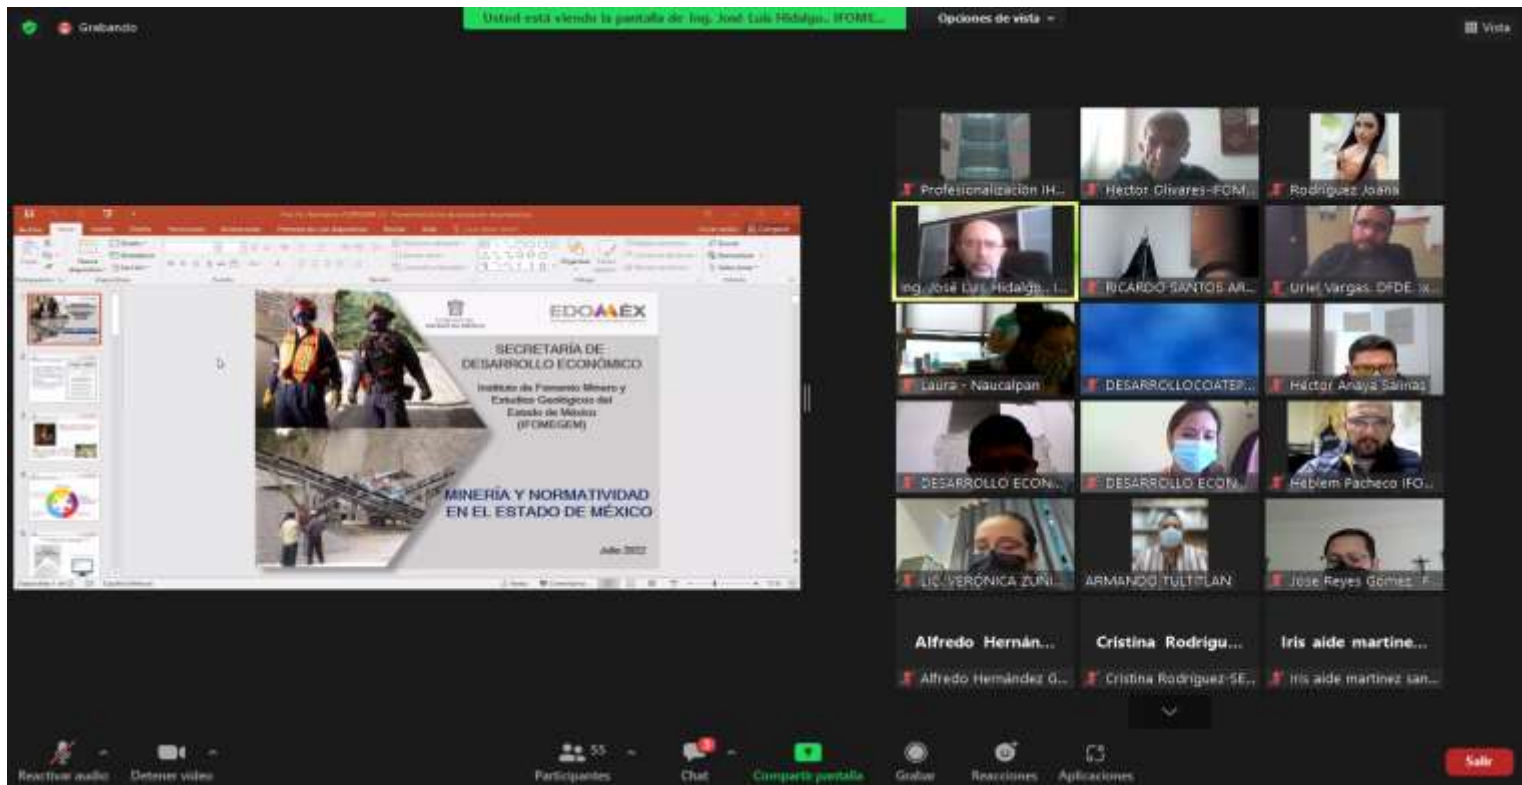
Grabando

Usted está viendo la pantalla de Ing. José Luis Hidalgo.. IFOME...

Opciones de vista

Vista

EDOMÉX

SECRETARÍA DE DESARROLLO ECONÓMICO

Instituto de Fomento Minero y Estudios Geológicos del Estado de México (IFOMEGEM)

MINERÍA Y NORMATIVIDAD EN EL ESTADO DE MÉXICO

Julio 2022

Profesionalización IH...

Hector Olivares-FOM...

Rodriguez Joana

Ing. José Luis Hidalgo.. I...

RICARDO SANTOS AR...

Uriel Vargas. OFDE. ...

Laura - Naucalpan

DESARROLLOCOATEP...

Hector Anaya Salinas

DESARROLLO ECON...

DESARROLLO ECON...

Heblem Pacheco IFO...

LIC. VERONICA ZUNI...

ARMANDO TULTITLAN

Jose Reyes Gomez. F...

Alfredo Hernán...

Cristina Rodrigu...

Iris aide martine...

Alfredo Hernández G...

Cristina Rodriguez-SE...

Iris aide martinez san...

Reactivar audio

Detener video

55

Participantes

3

Chat

Compartir pantalla

Grabar

Reacciones

Aplicaciones

Salir